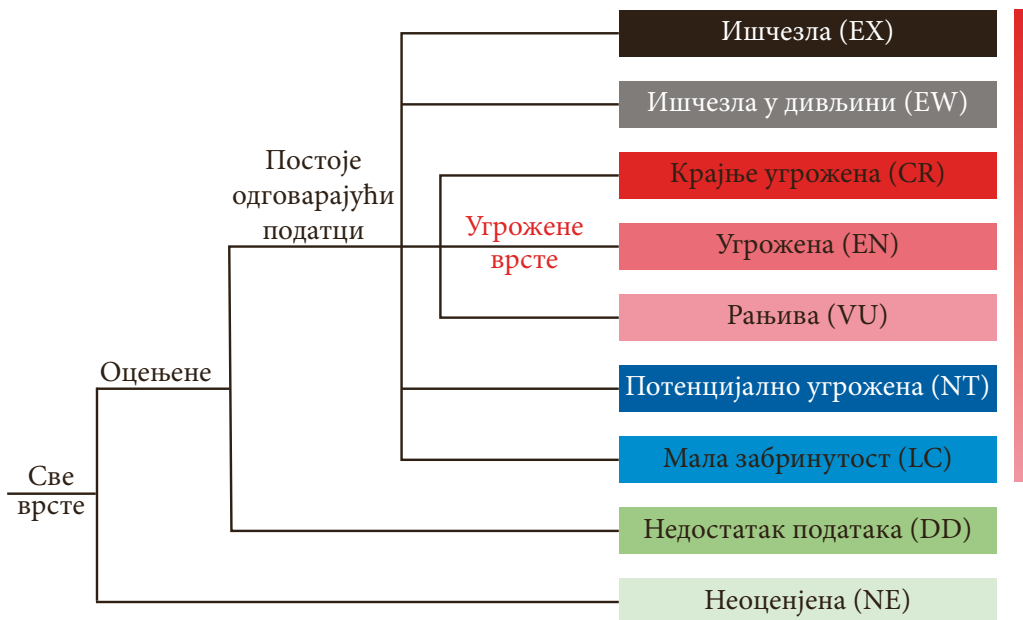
Све врсте

Оцењене

Постоје одговарајући подаци

Угрожене врсте

Ишчезла (EX)

Ишчезла у дивљини (EW)

Крајње угрожена (CR)

Угрожена (EN)

Рањива (VU)

Потенцијално угрожена (NT)

Мала забринутост (LC)

Недостатак података (DD)

Неоцењена (NE)